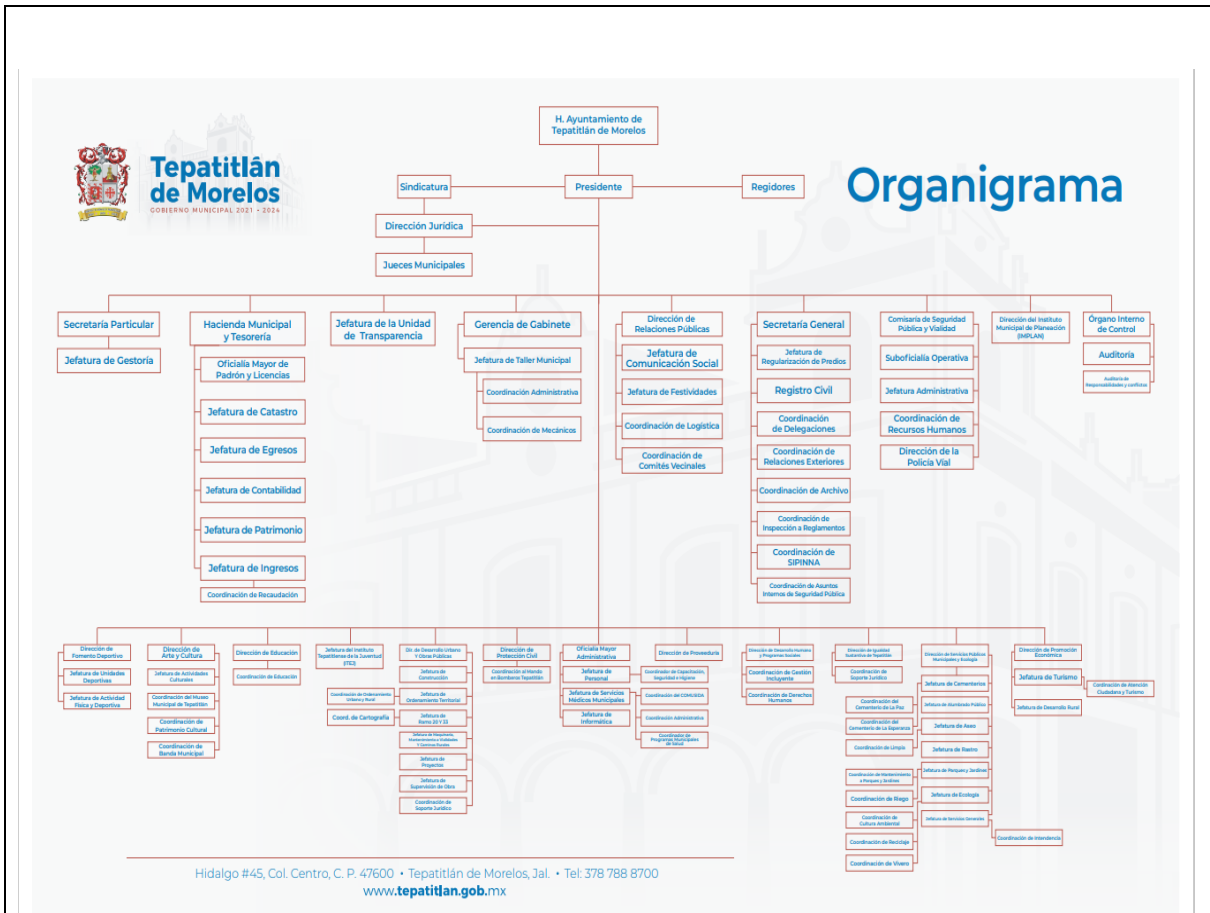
Tepatitlán de Morelos
GOBIERNO MUNICIPAL 2021 • 2024

Organigrama

H. Ayuntamiento de Tepatitlán de Morelos

Sindicatura
Presidente
Regidores

Dirección Jurídica
Jueces Municipales

Secretaría Particular
Jefatura de Gestoría

Hacienda Municipal y Tesorería
Oficialía Mayor de Padrón y Licencias
Jefatura de Catastro
Jefatura de Egresos
Jefatura de Contabilidad
Jefatura de Patrimonio
Jefatura de Ingresos
Coordinación de Recaudación

Jefatura de la Unidad de Transparencia

Gerencia de Gabinete
Jefatura de Taller Municipal
Coordinación Administrativa
Coordinación de Mecánicos

Dirección de Relaciones Públicas
Jefatura de Comunicación Social
Jefatura de Festividades
Coordinación de Logística
Coordinación de Comités Vecinales

Secretaría General
Jefatura de Regularización de Predios
Registro Civil
Coordinación de Delegaciones
Coordinación de Relaciones Exteriores
Coordinación de Archivo
Coordinación de Inspección a Reglamentos
Coordinación de SIPINNA
Coordinación de Asuntos Internos de Seguridad Pública

Comisaría de Seguridad Pública y Vialidad
Suboficialía Operativa
Jefatura Administrativa
Coordinación de Recursos Humanos
Dirección de la Policía Vial

Dirección del Instituto Municipal de Planeación (IMPLAN)

Órgano Interno de Control
Auditoría
Auditoría de Responsabilidades y conflictos

Dirección de Fomento Deportivo
Jefatura de Unidades Deportivas
Jefatura de Actividad Física y Deportiva

Dirección de Arte y Cultura
Jefatura de Actividades Culturales
Coordinación del Museo Municipal de Tepatitlán
Coordinación de Patrimonio Cultural
Coordinación de Banda Municipal

Dirección de Educación
Coordinación de Educación

Jefatura del Instituto Tepatitlense de la Juventud (ITEJ)
Coordinación de Ordenamiento Urbano y Rural
Coord. de Cartografía

Dir. de Desarrollo Urbano Y Obras Públicas
Jefatura de Construcción
Jefatura de Ordenamiento Territorial
Jefatura de Ramo 20 Y 33
Jefatura de Maquinaria, Mantenimiento y Vialidades Y Caminos Rurales
Jefatura de Proyectos
Jefatura de Supervisión de Obra
Coordinación de Soporte Jurídico

Dirección de Protección Civil
Coordinación al Mando en Bomberos Tepatitlán

Oficialía Mayor Administrativa
Jefatura de Personal
Jefatura de Servicios Médicos Municipales
Jefatura de Informática
Coordinador de Capacitación, Seguridad e Higiene
Coordinación del COMUSIDA
Coordinación Administrativa
Coordinación de Programas Municipales de Salud

Dirección de Proveeduría

Dirección de Desarrollo Humano y Programas Sociales
Coordinación de Gestión Incluyente
Coordinación de Derechos Humanos

Dirección de Igualdad Sustantiva de Tepatitlán
Coordinación de Soporte Jurídico

Dirección de Servicios Públicos Municipales y Ecología
Jefatura de Cementerios
Coordinación del Cementerio de La Paz
Coordinación del Cementerio de La Esperanza
Jefatura de Alumbrado Público
Jefatura de Aseo
Coordinación de Limpia
Jefatura de Rastro
Coordinación de Mantenimiento a Parques y Jardines
Jefatura de Parques y Jardines
Coordinación de Riego
Jefatura de Ecología
Coordinación de Cultura Ambiental
Jefatura de Servicios Generales
Coordinación de Reciclaje
Coordinación de Vivero
Coordinación de Intendencia

Dirección de Promoción Económica
Jefatura de Turismo
Coordinación de Atención Ciudadana y Turismo
Jefatura de Desarrollo Rural

Hidalgo #45, Col. Centro, C. P. 47600 • Tepatitlán de Morelos, Jal. • Tel: 378 788 8700
www.tepatitlan.gob.mx